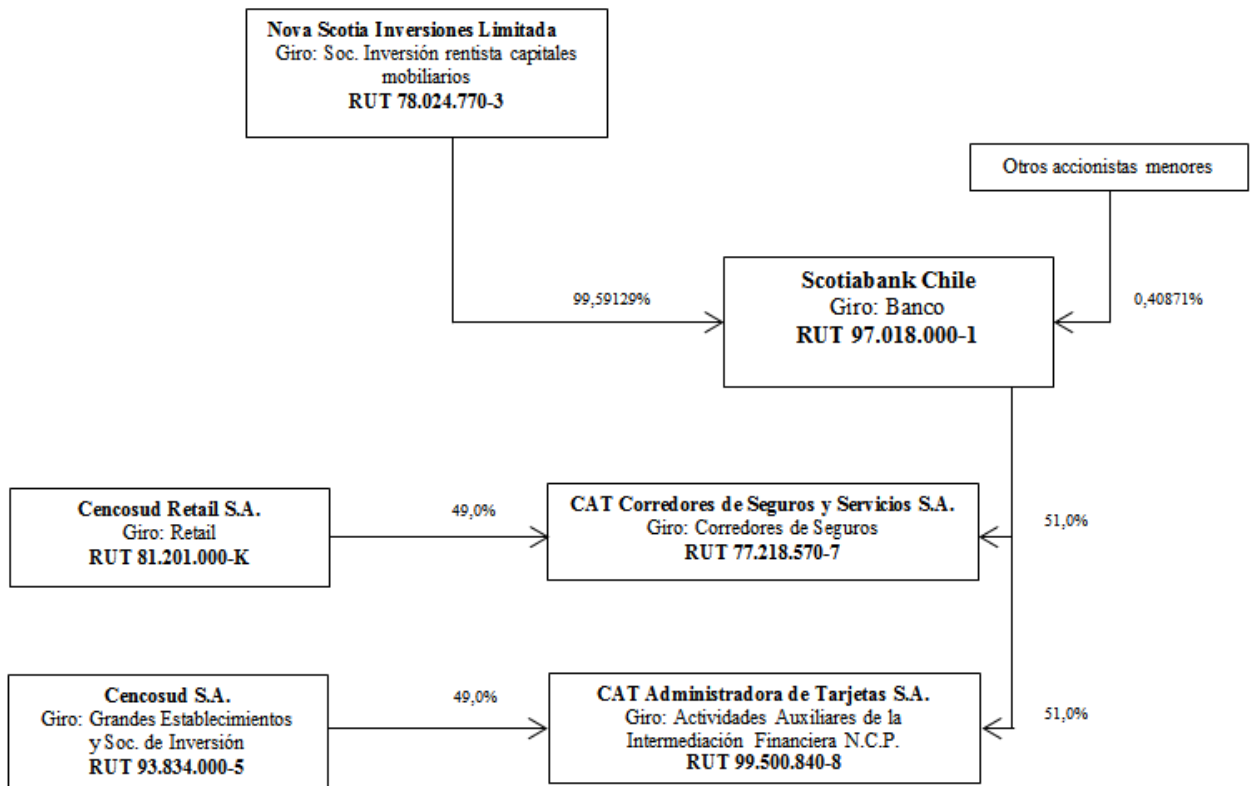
Nova Scotia Inversiones Limitada
Giro: Soc. Inversión rentista capitales mobiliarios
RUT 78.024.770-3

Otros accionistas menores

99,59129%

Scotiabank Chile
Giro: Banco
RUT 97.018.000-1

0,40871%

Cencosud Retail S.A.
Giro: Retail
RUT 81.201.000-K

49,0%

CAT Corredores de Seguros y Servicios S.A.
Giro: Corredores de Seguros
RUT 77.218.570-7

51,0%

Cencosud S.A.
Giro: Grandes Establecimientos y Soc. de Inversión
RUT 93.834.000-5

49,0%

CAT Administradora de Tarjetas S.A.
Giro: Actividades Auxiliares de la Intermediación Financiera N.C.P.
RUT 99.500.840-8

51,0%